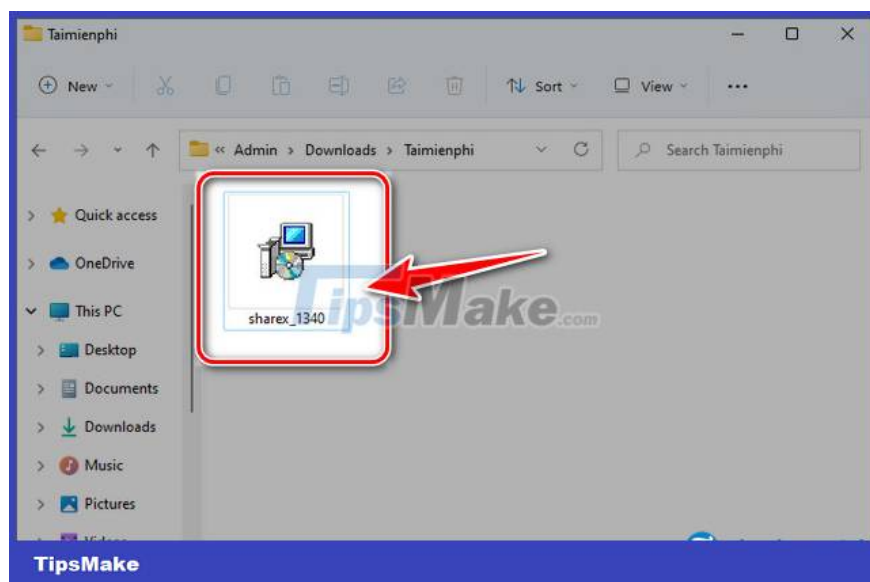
Taimienphi

New

Sort

View

...

« Admin > Downloads > Taimienphi

Search Taimienphi

Quick access

OneDrive

This PC

Desktop

Documents

Downloads

Music

Pictures

sharex_1340

TipsMake.com

TipsMake